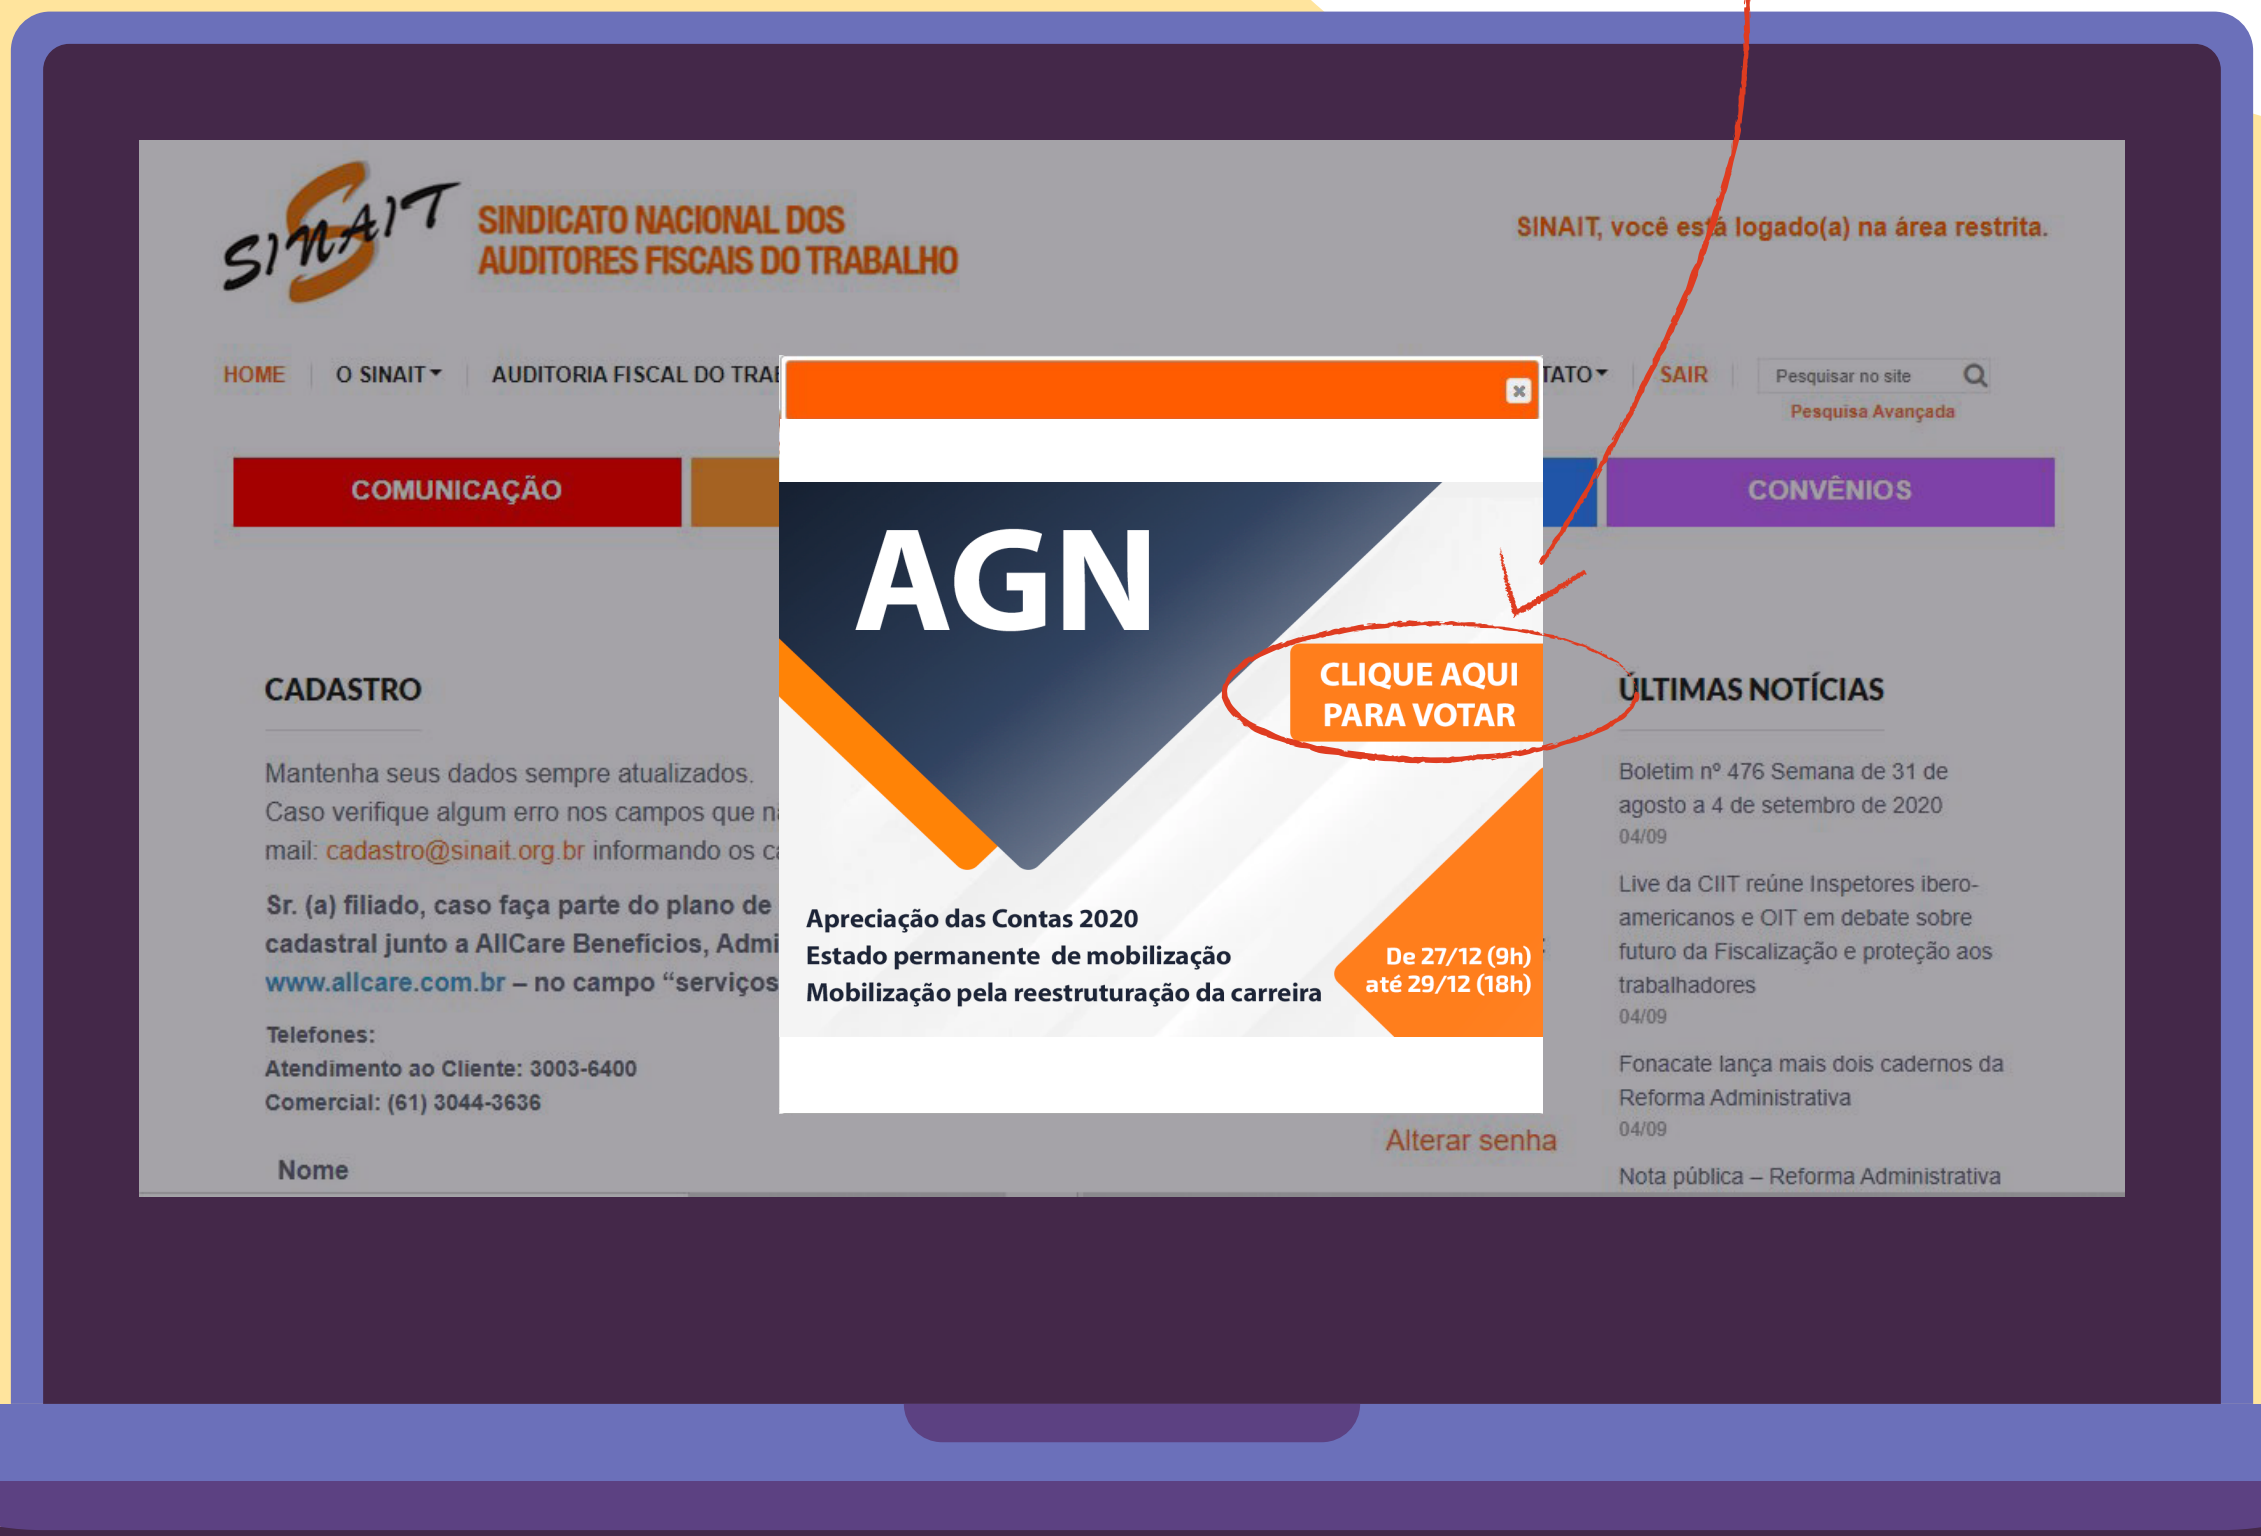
SINAIT
SINDICATO NACIONAL DOS AUDITORES FISCAIS DO TRABALHO

SINAIT, você está logado(a) na área restrita.

HOME | O SINAIT | AUDITORIA FISCAL DO TRA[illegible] | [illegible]TATO | SAIR | Pesquisar no site
Pesquisa Avançada

COMUNICAÇÃO | CONVÊNIOS

×

AGN

CLIQUE AQUI PARA VOTAR

Apreciação das Contas 2020
Estado permanente de mobilização
Mobilização pela reestruturação da carreira

De 27/12 (9h) até 29/12 (18h)

CADASTRO

Mantenha seus dados sempre atualizados.
Caso verifique algum erro nos campos que n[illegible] mail: cadastro@sinait.org.br informando os c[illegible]

Sr. (a) filiado, caso faça parte do plano de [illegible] cadastral junto a AllCare Benefícios, Admi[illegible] www.allcare.com.br – no campo "serviços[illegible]

Telefones:
Atendimento ao Cliente: 3003-6400
Comercial: (61) 3044-3636

Nome

Alterar senha

ÚLTIMAS NOTÍCIAS

Boletim nº 476 Semana de 31 de agosto a 4 de setembro de 2020
04/09

Live da CIIT reúne Inspetores ibero-americanos e OIT em debate sobre futuro da Fiscalização e proteção aos trabalhadores
04/09

Fonacate lança mais dois cadernos da Reforma Administrativa
04/09

Nota pública – Reforma Administrativa